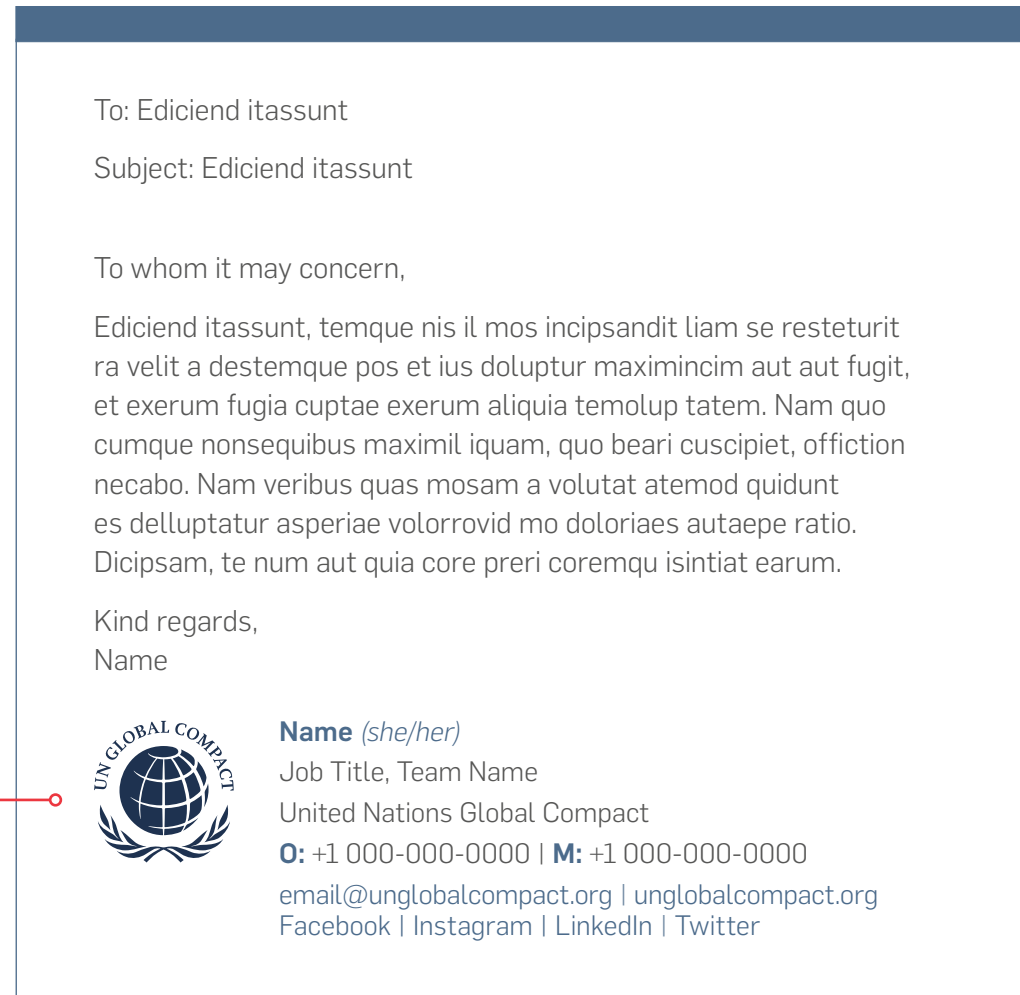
To: Ediciend itassunt

Subject: Ediciend itassunt

To whom it may concern,

Ediciend itassunt, temque nis il mos incipsandit liam se resteturit ra velit a destemque pos et ius doluptur maximincim aut aut fugit, et exerum fugia cuptae exerum aliquia temolup tatem. Nam quo cumque nonsequibus maximil iquam, quo beari cuscipiet, offiction necabo. Nam veribus quas mosam a volutat atemod quidunt es delluptatur asperiae volorrovid mo doloriaes autaepe ratio. Dicipsam, te num aut quia core preri coremqu isintiat earum.

Kind regards,
Name

UN GLOBAL COMPACT

Name (she/her)
Job Title, Team Name
United Nations Global Compact
O: +1 000-000-0000 | M: +1 000-000-0000
email@unglobalcompact.org | unglobalcompact.org
Facebook | Instagram | LinkedIn | Twitter